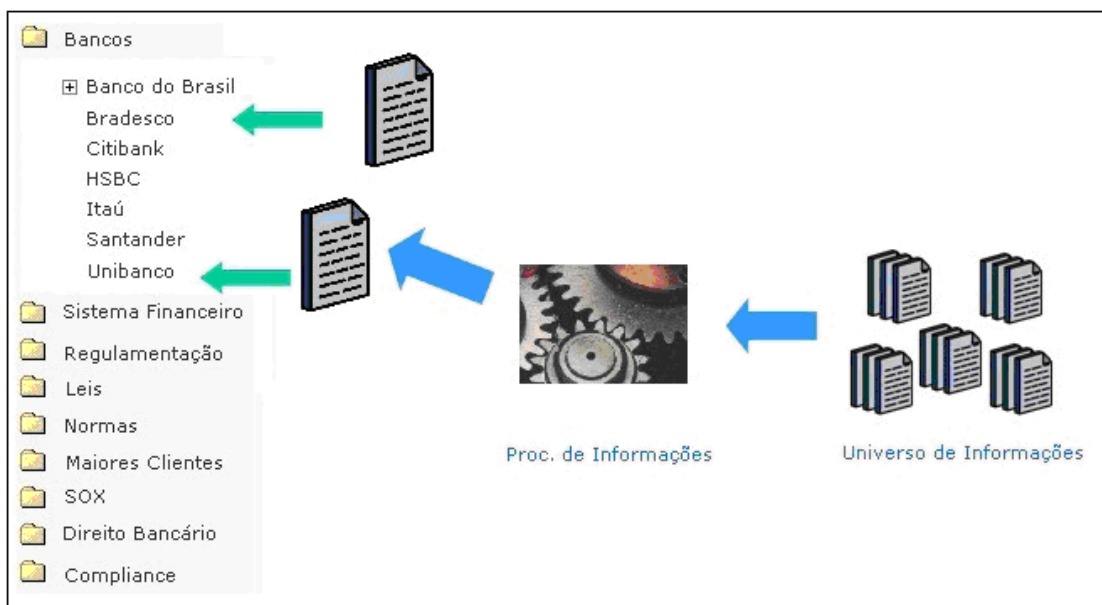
Bancos

⊞ Banco do Brasil
Bradesco
Citibank
HSBC
Itaú
Santander
Unibanco

Sistema Financeiro
Regulamentação
Leis
Normas
Maiores Clientes
SOX
Direito Bancário
Compliance

Proc. de Informações

Universo de Informações